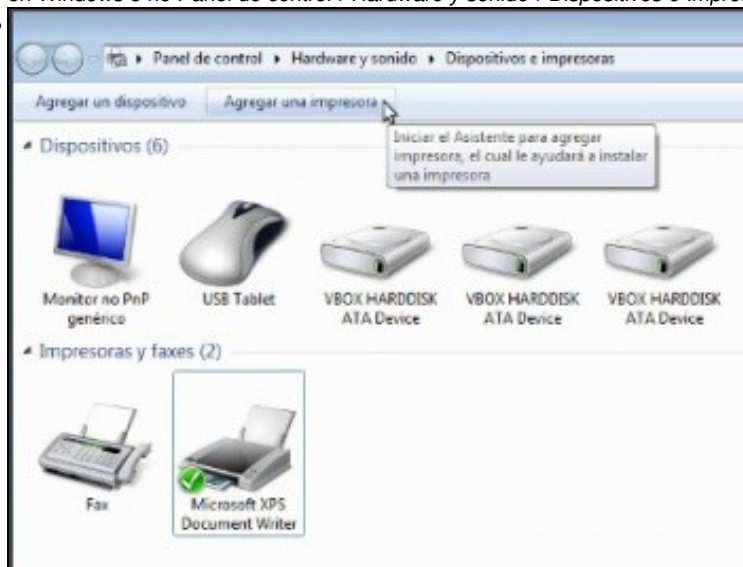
en Windows 8 ... Panel de control / Hardware y sonido / Dispositivos e impres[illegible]

Panel de control ▸ Hardware y sonido ▸ Dispositivos e impresoras

Agregar un dispositivo   Agregar una impresora

Iniciar el Asistente para agregar impresora, el cual le ayudará a instalar una impresora

Dispositivos (6)

Monitor no PnP genérico

USB Tablet

VBOX HARDDISK ATA Device

VBOX HARDDISK ATA Device

VBOX HARDDISK ATA Device

Impresoras y faxes (2)

Fax

Microsoft XPS Document Writer